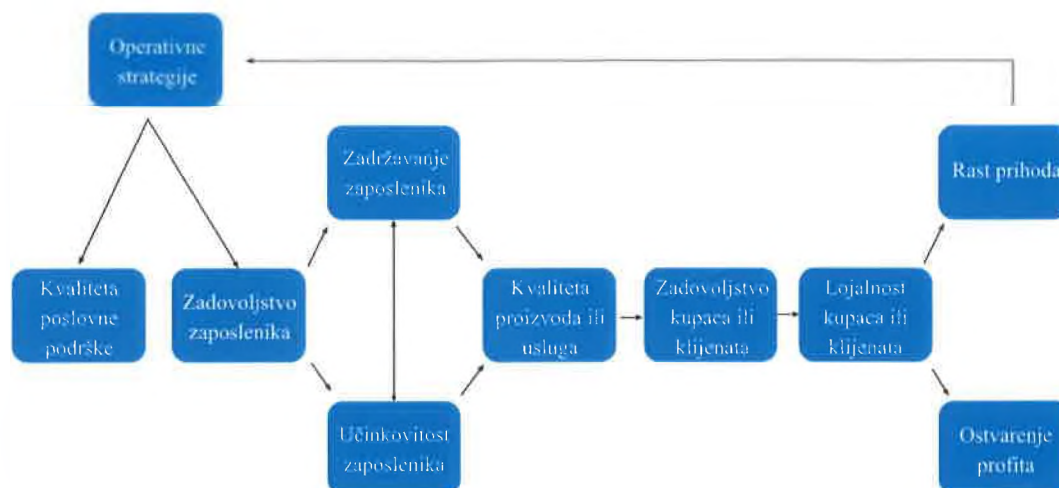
Operativne strategije

Kvaliteta poslovne podrške

Zadovoljstvo zaposlenika

Zadržavanje zaposlenika

Učinkovitost zaposlenika

Kvaliteta proizvoda ili usluga

Zadovoljstvo kupaca ili klijenata

Lojalnost kupaca ili klijenata

Rast prihoda

Ostvarenje profita